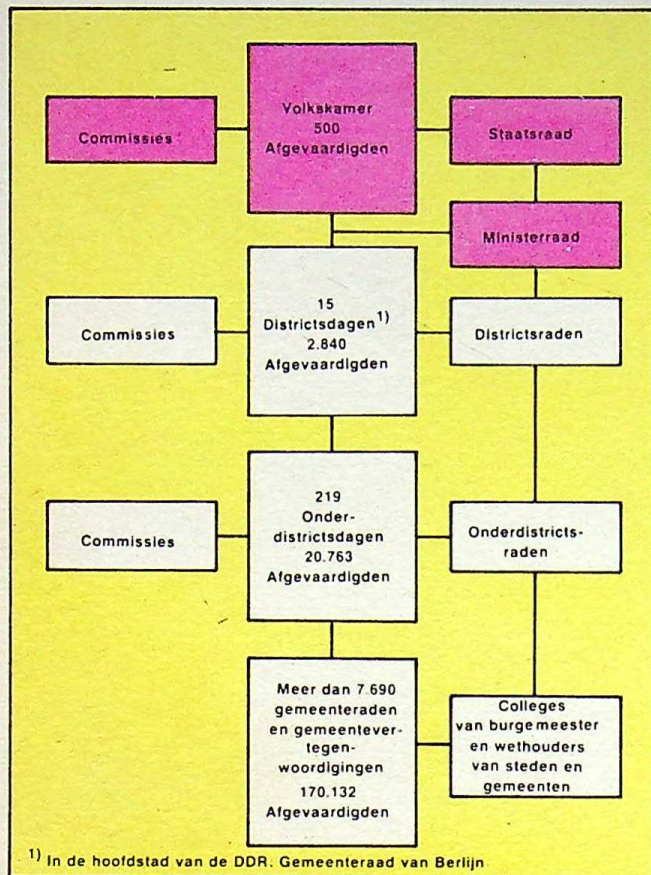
Commissies

Volkskamer 500 Afgevaardigden

Staatsraad

Ministerraad

Commissies

15 Districtsdagen$^{1)}$ 2.840 Afgevaardigden

Districtsraden

Commissies

219 Onderdistrictsdagen 20.763 Afgevaardigden

Onderdistrictsraden

Meer dan 7.690 gemeenteraden en gemeentevertegenwoordigingen 170.132 Afgevaardigden

Colleges van burgemeester en wethouders van steden en gemeenten

$^{1)}$ In de hoofdstad van de DDR. Gemeenteraad van Berlijn